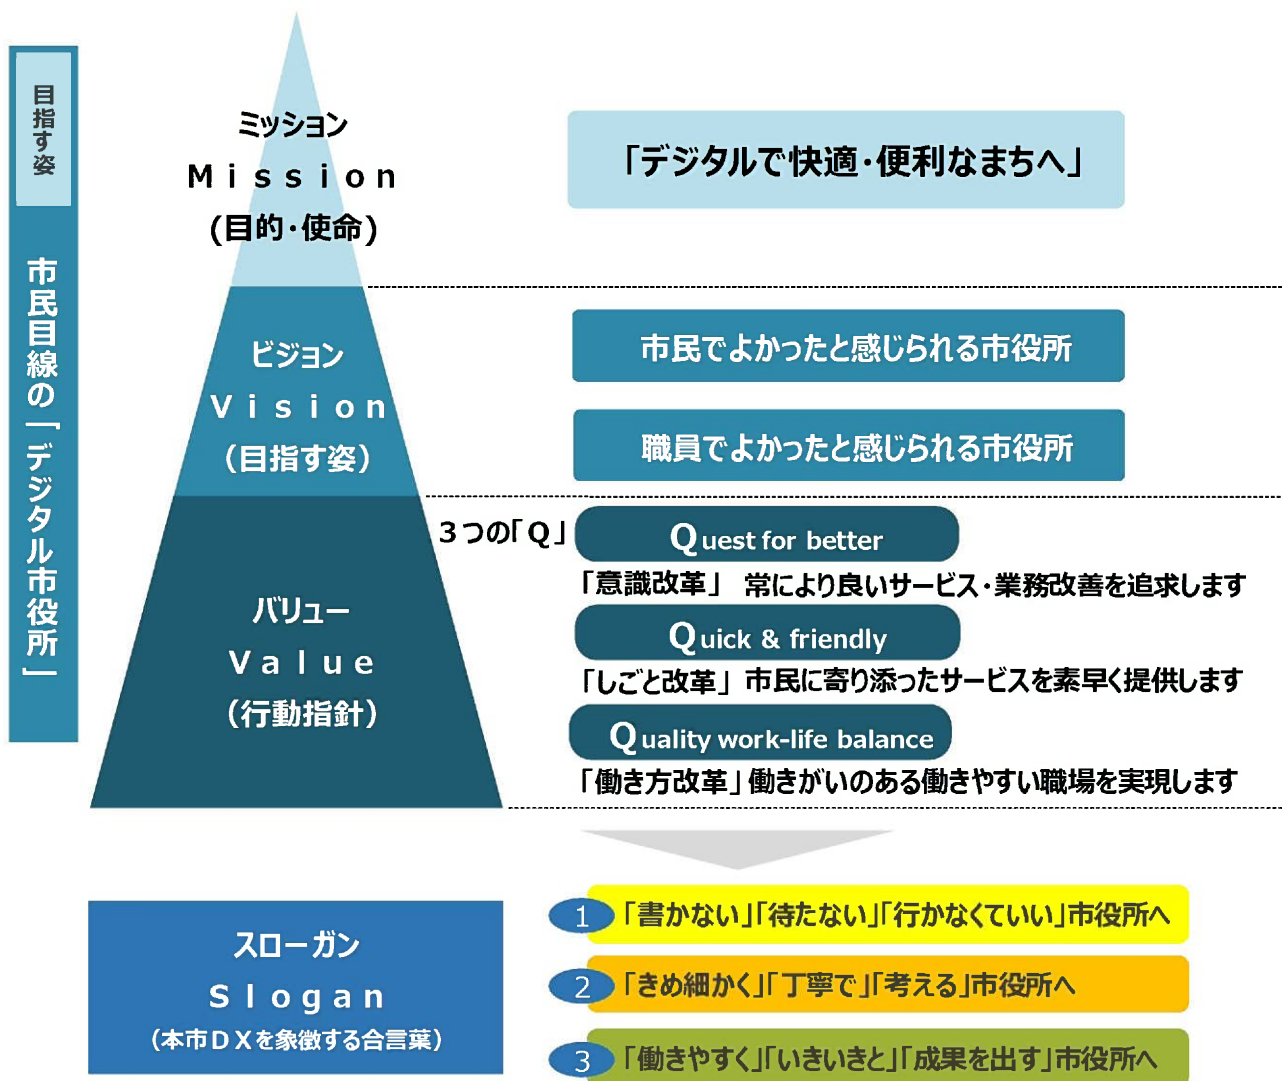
目指す姿

市民目線の「デジタル市役所」

ミッション
Mission
(目的・使命)

「デジタルで快適・便利なまちへ」

ビジョン
Vision
(目指す姿)

市民でよかったと感じられる市役所

職員でよかったと感じられる市役所

バリュー
Value
(行動指針)

3つの「Q」

Quest for better
「意識改革」 常により良いサービス・業務改善を追求します

Quick & friendly
「しごと改革」 市民に寄り添ったサービスを素早く提供します

Quality work-life balance
「働き方改革」働きがいのある働きやすい職場を実現します

スローガン
Slogan
(本市DXを象徴する合言葉)

1 「書かない」「待たない」「行かなくていい」市役所へ

2 「きめ細かく」「丁寧で」「考える」市役所へ

3 「働きやすく」「いきいきと」「成果を出す」市役所へ